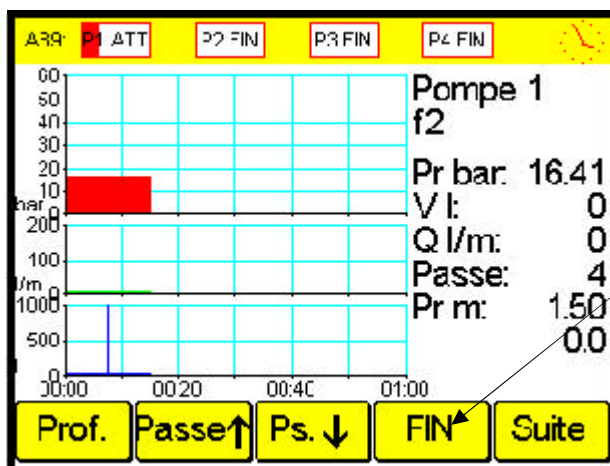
A39 P1 ATT P2 FIN P3 FIN P4 FIN

60
50
40
30
20
10
bar 0
200
100
l/m 0
1000
500
0
00:00 00:20 00:40 01:00

Pompe 1
f2

Pr bar: 16.41
V l: 0
Q l/m: 0
Passe: 4
Pr m: 1.50
0.0

Prof. Passe↑ Ps.↓ FIN Suite